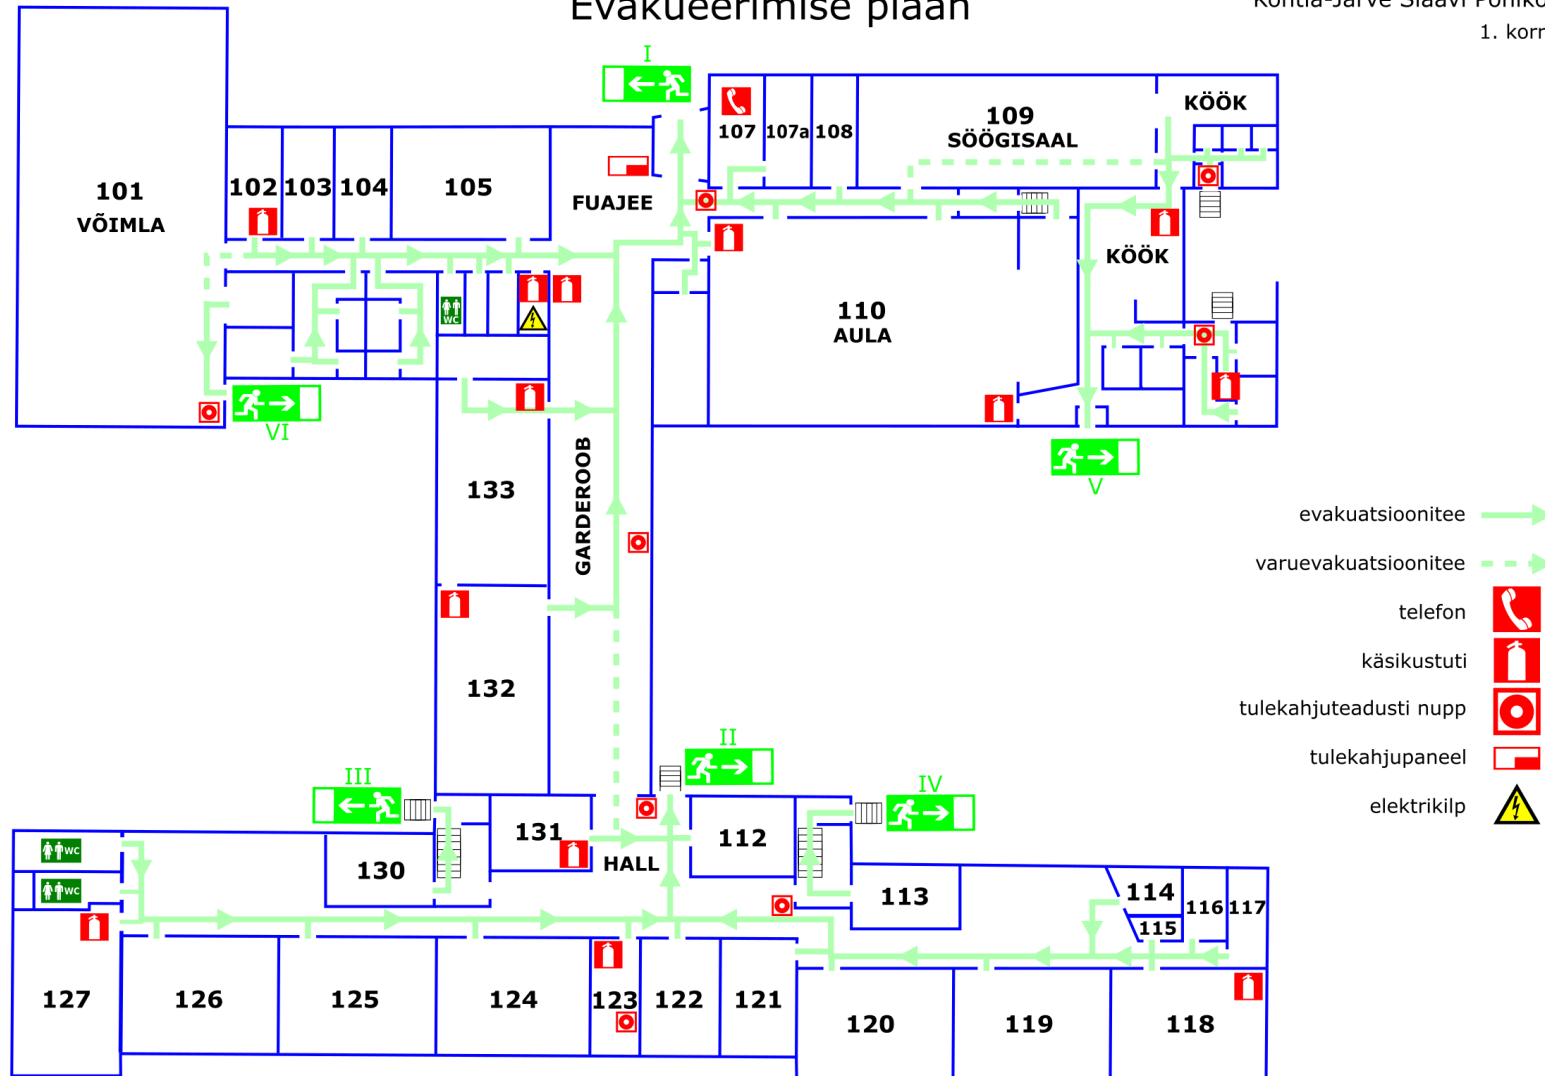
Evakueerimise plaan

Kohtla-Järve Slaavi Põhiko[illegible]
1. korr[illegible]

I

107 107a 108

109
SÖÖGISAAL

KÖÖK

101
VÕIMLA

102 103 104 105

FUAJEE

KÖÖK

110
AULA

VI

V

133

GARDEROOB

132

II

III

IV

130

131

HALL

112

113

114

115

116 117

127 126 125 124 123 122 121 120 119 118

evakuatsioonitee

varuevakuatsioonitee

telefon

käsikustuti

tulekahjuteadusti nupp

tulekahjupaneel

elektrikilp